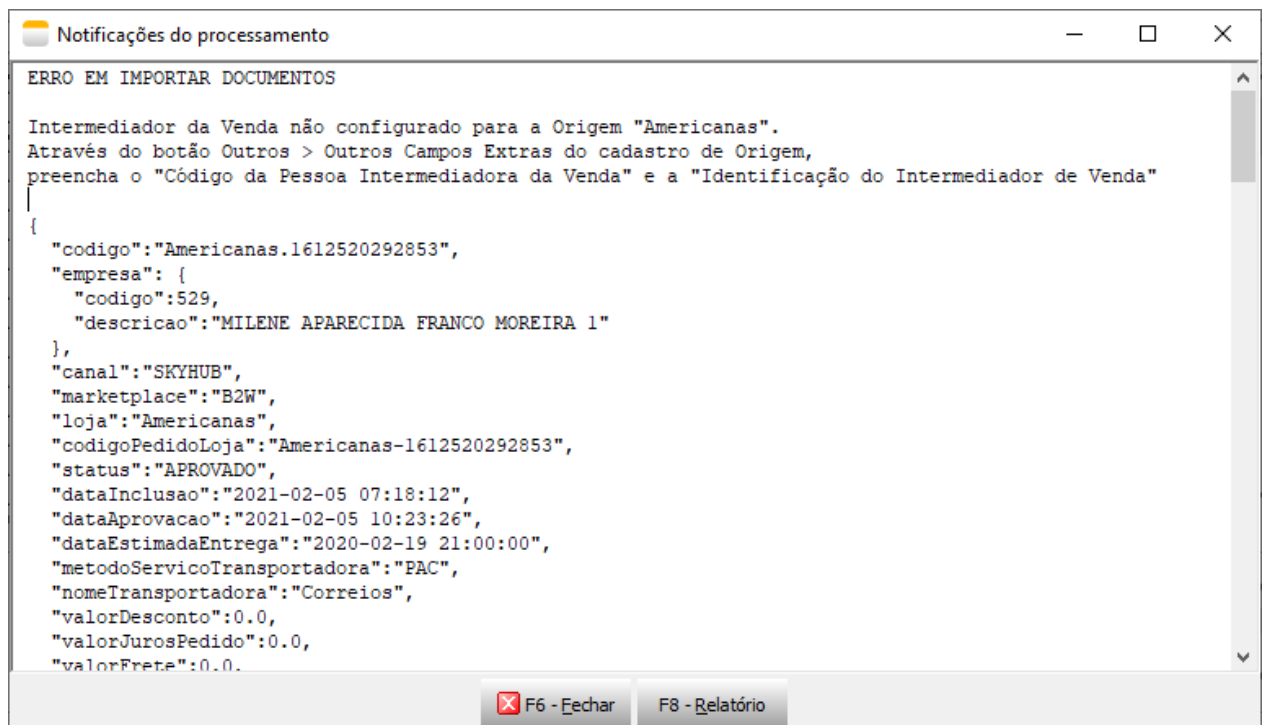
Notificações do processamento

ERRO EM IMPORTAR DOCUMENTOS

Intermediador da Venda não configurado para a Origem "Americanas".
Através do botão Outros > Outros Campos Extras do cadastro de Origem,
preencha o "Código da Pessoa Intermediadora da Venda" e a "Identificação do Intermediador de Venda"

{
"codigo":"Americanas.1612520292853",
"empresa": {
"codigo":529,
"descricao":"MILENE APARECIDA FRANCO MOREIRA 1"
},
"canal":"SKYHUB",
"marketplace":"B2W",
"loja":"Americanas",
"codigoPedidoLoja":"Americanas-1612520292853",
"status":"APROVADO",
"dataInclusao":"2021-02-05 07:18:12",
"dataAprovacao":"2021-02-05 10:23:26",
"dataEstimadaEntrega":"2020-02-19 21:00:00",
"metodoServicoTransportadora":"PAC",
"nomeTransportadora":"Correios",
"valorDesconto":0.0,
"valorJurosPedido":0.0,
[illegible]

F6 - Fechar
F8 - Relatório